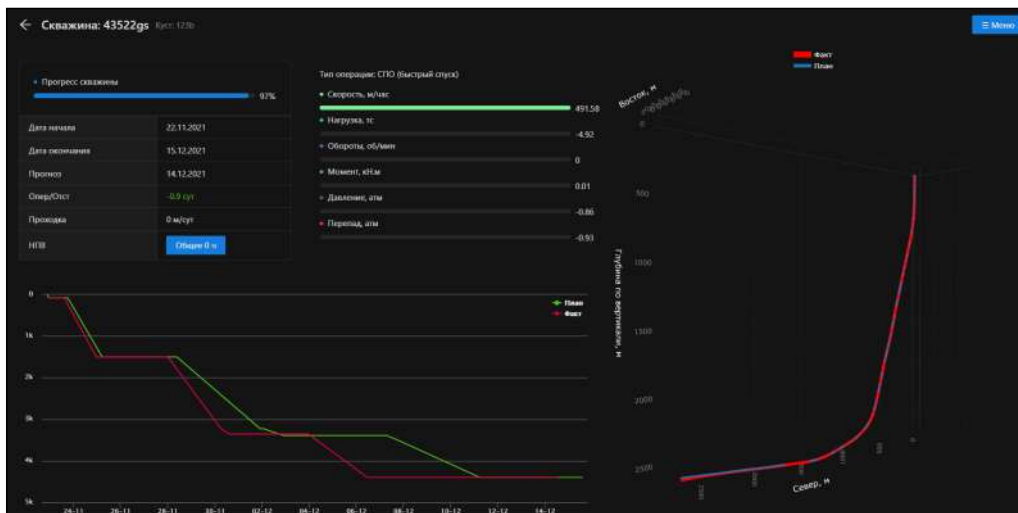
← Скважина: 43522gs Куст: 123b

☰ Меню

• Прогресс скважины
97%

| | |
|---|---|
| Дата начала | 22.11.2021 |
| Дата окончания | 15.12.2021 |
| Прогноз | 14.12.2021 |
| Опер/Отст | -0.9 сут |
| Проходка | 0 м/сут |
| НПВ | Общее 0 ч |

Тип операции: СПО (Быстрый спуск)
• Скорость, м/час
491.58
• Нагрузка, тс
-4.92
• Обороты, об/мин
0
• Момент, кН.м
0.01
• Давление, атм
-0.86
• Перепад, атм
-0.93

Факт
План

Восток, м
Глубина по вертикали, м
500
1000
1500
2000
2500
Север, м

0
1k
2k
3k
4k
5k
24-11
26-11
28-11
30-11
02-12
04-12
06-12
08-12
10-12
12-12
14-12
План
Факт